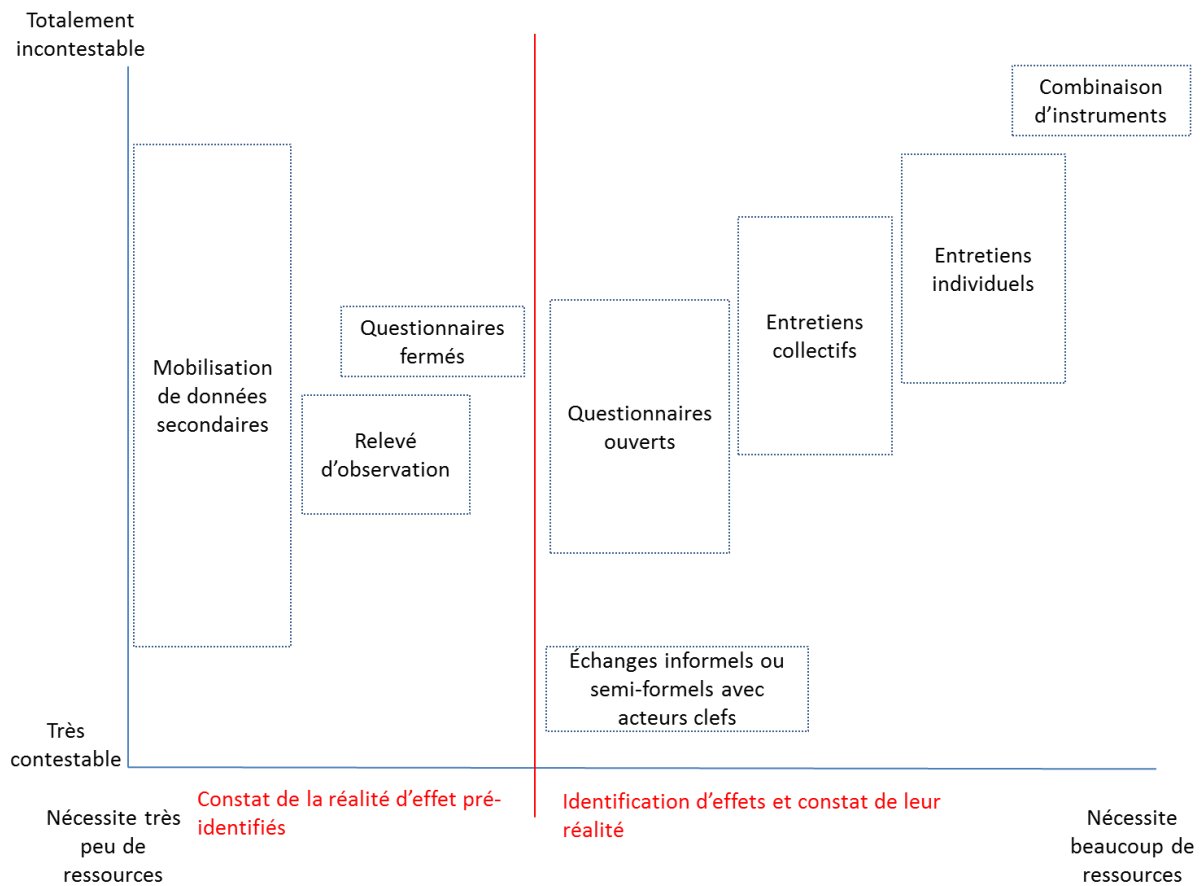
Totalement incontestable

Combinaison d’instruments

Entretiens individuels

Entretiens collectifs

Questionnaires fermés

Mobilisation de données secondaires

Relevé d’observation

Questionnaires ouverts

Échanges informels ou semi-formels avec acteurs clefs

Très contestable

Nécessite très peu de ressources

Constat de la réalité d’effet pré-identifiés

Identification d’effets et constat de leur réalité

Nécessite beaucoup de ressources